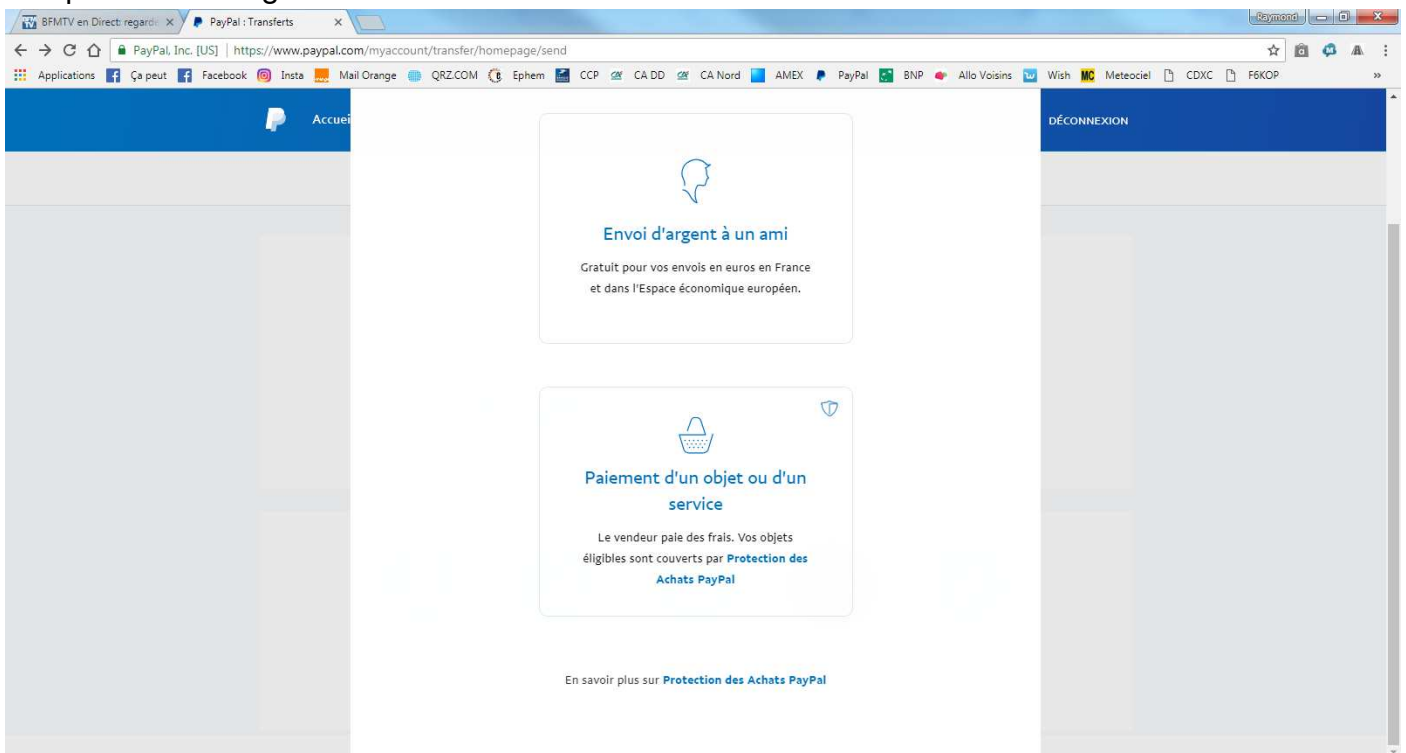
BFMTV en Direct: regarde ×
PayPal : Transferts ×
Raymond
PayPal, Inc. [US] | https://www.paypal.com/myaccount/transfer/homepage/send
Applications Ça peut Facebook Insta Mail Orange QRZ.COM Ephem CCP CA DD CA Nord AMEX PayPal BNP Allo Voisins Wish Meteociel CDXC F6KOP »

Accuei
DÉCONNEXION

Envoi d'argent à un ami
Gratuit pour vos envois en euros en France et dans l'Espace économique européen.

Paiement d'un objet ou d'un service
Le vendeur paie des frais. Vos objets éligibles sont couverts par Protection des Achats PayPal

En savoir plus sur Protection des Achats PayPal